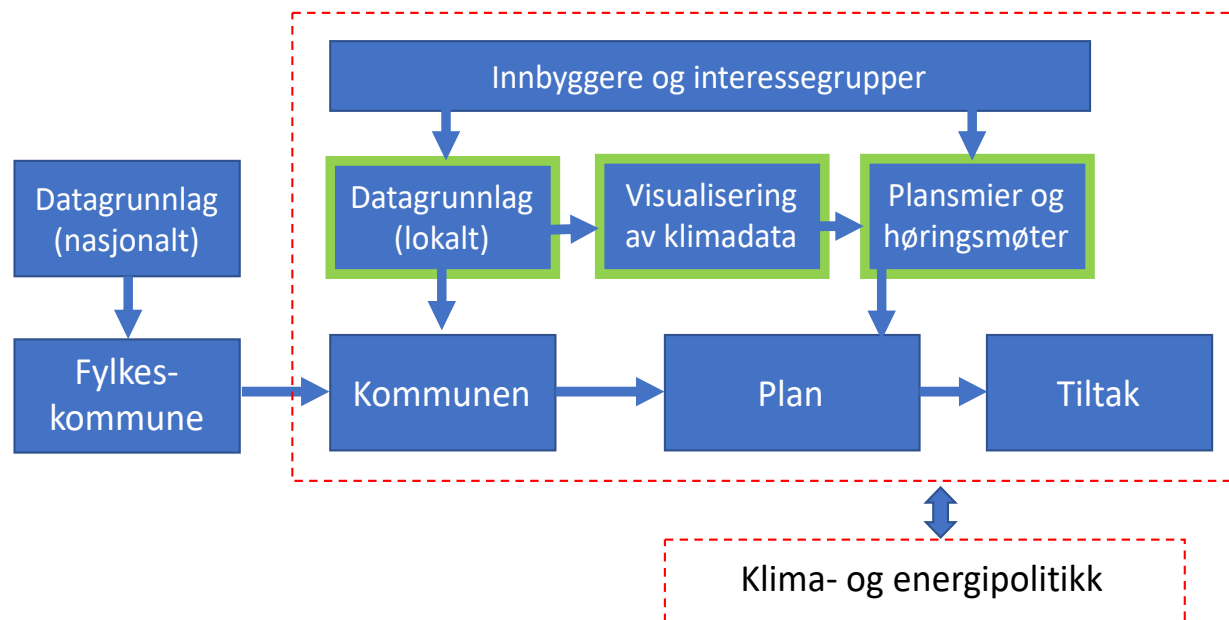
Innbyggere og interessegrupper

Datagrunnlag (nasjonalt)

Datagrunnlag (lokalt)

Visualisering av klimadata

Plansmier og høringsmøter

Fylkes-kommune

Kommunen

Plan

Tiltak

Klima- og energipolitikk